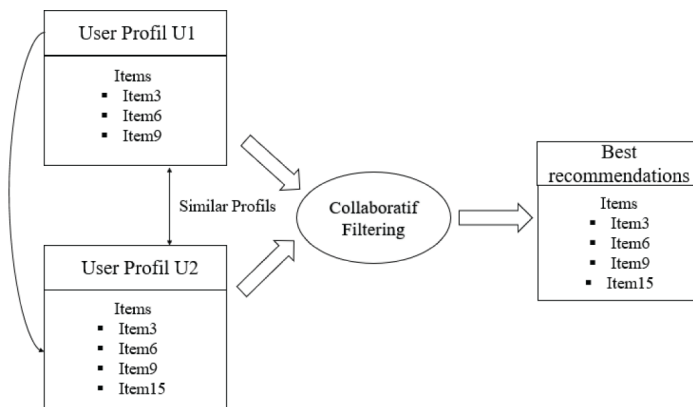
User Profil U1

Items
- Item3
- Item6
- Item9

Similar Profils

User Profil U2

Items
- Item3
- Item6
- Item9
- Item15

Collaboratif Filtering

Best recommendations

Items
- Item3
- Item6
- Item9
- Item15